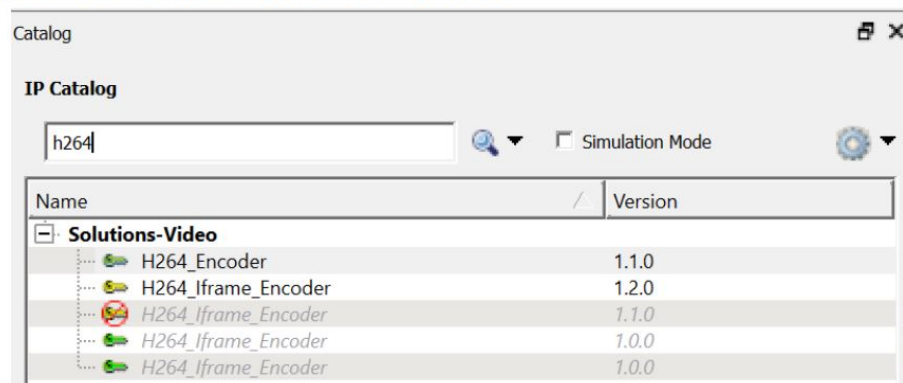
Catalog

IP Catalog

h264

Simulation Mode

| Name | Version |
|---|---|
| Solutions-Video | |
| H264_Encoder | 1.1.0 |
| H264_Iframe_Encoder | 1.2.0 |
| H264_Iframe_Encoder | 1.1.0 |
| H264_Iframe_Encoder | 1.0.0 |
| H264_Iframe_Encoder | 1.0.0 |